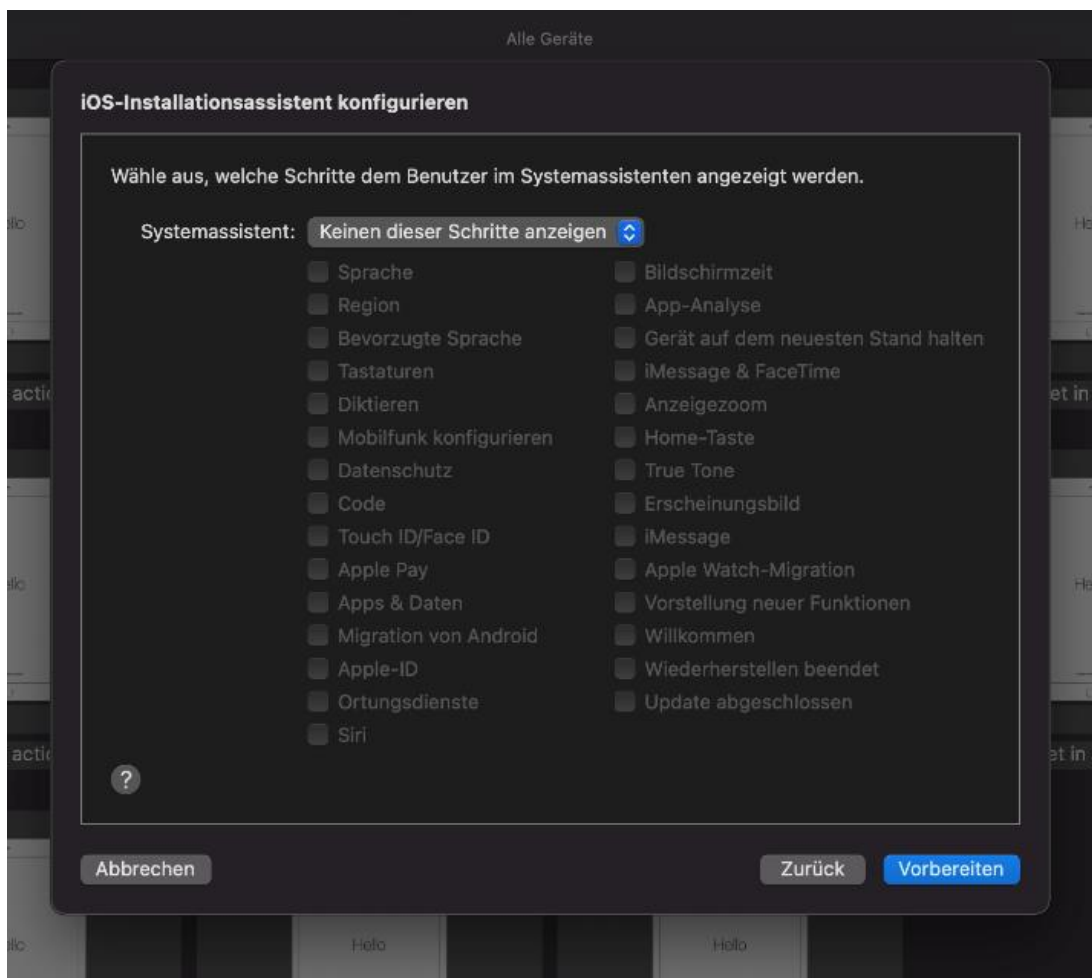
Alle Geräte

iOS-Installationsassistent konfigurieren

Wähle aus, welche Schritte dem Benutzer im Systemassistenten angezeigt werden.

Systemassistent: Keinen dieser Schritte anzeigen

Sprache
Region
Bevorzugte Sprache
Tastaturen
Diktieren
Mobilfunk konfigurieren
Datenschutz
Code
Touch ID/Face ID
Apple Pay
Apps & Daten
Migration von Android
Apple-ID
Ortungsdienste
Siri

Bildschirmzeit
App-Analyse
Gerät auf dem neuesten Stand halten
iMessage & FaceTime
Anzeigezoom
Home-Taste
True Tone
Erscheinungsbild
iMessage
Apple Watch-Migration
Vorstellung neuer Funktionen
Willkommen
Wiederherstellen beendet
Update abgeschlossen

?

Abbrechen

Zurück

Vorbereiten

Hello

Hello